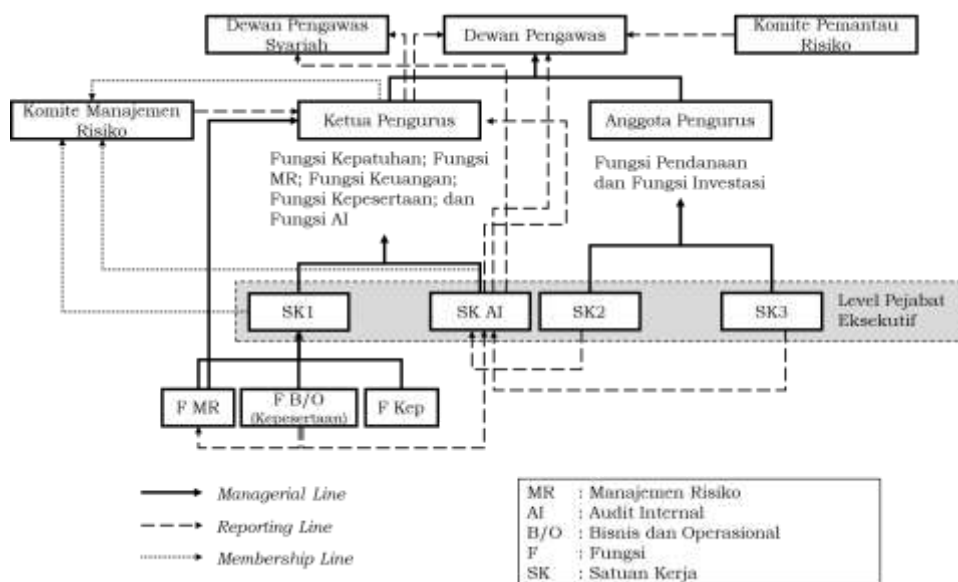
Dewan Pengawas Syariah

Dewan Pengawas

Komite Pemantau Risiko

Komite Manajemen Risiko

Ketua Pengurus

Anggota Pengurus

Fungsi Kepatuhan; Fungsi MR; Fungsi Keuangan; Fungsi Kepesertaan; dan Fungsi AI

Fungsi Pendanaan dan Fungsi Investasi

SK1

SK AI

SK2

SK3

Level Pejabat Eksekutif

F MR

F B/O (Kepesertaan)

F Kep

Managerial Line

Reporting Line

Membership Line

MR : Manajemen Risiko
AI : Audit Internal
B/O : Bisnis dan Operasional
F : Fungsi
SK : Satuan Kerja